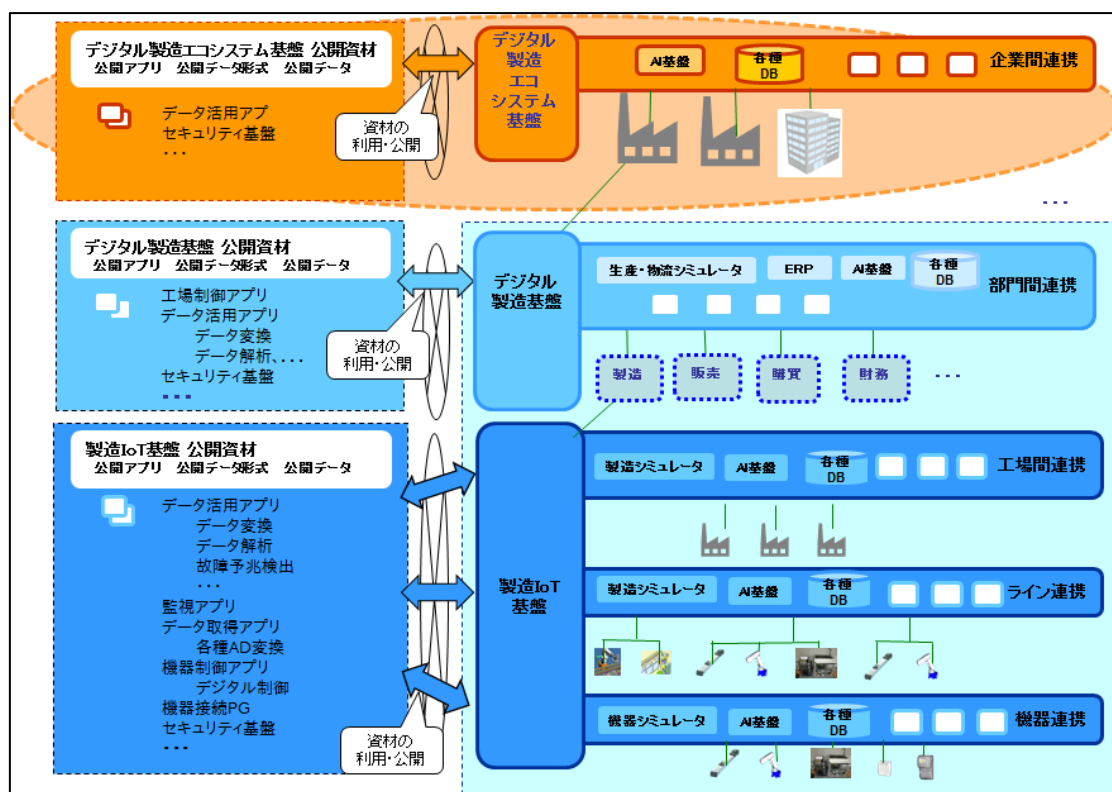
デジタル製造エコシステム基盤 公開資材
公開アプリ 公開データ形式 公開データ

データ活用アプ
セキュリティ基盤
・・・

資材の
利用・公開

デジタル
製造
エコ
システム
基盤

AI基盤
各種
DB
企業間連携

・・・

デジタル製造基盤 公開資材
公開アプリ 公開データ形式 公開データ

工場制御アプリ
データ活用アプリ
データ変換
データ解析、・・・
セキュリティ基盤
・・・

資材の
利用・公開

デジタル
製造基盤

生産・物流シミュレータ
ERP
AI基盤
各種
DB
部門間連携

製造
販売
購買
財務
・・・

製造IoT基盤 公開資材
公開アプリ 公開データ形式 公開データ

データ活用アプリ
データ変換
データ解析
故障予兆検出
・・・
監視アプリ
データ取得アプリ
各種AD変換
機器制御アプリ
デジタル制御
機器接続PG
セキュリティ基盤
・・・

資材の
利用・公開

製造IoT
基盤

製造シミュレータ
AI基盤
各種
DB
工場間連携

製造シミュレータ
AI基盤
各種
DB
ライン連携

機器シミュレータ
AI基盤
各種
DB
機器連携